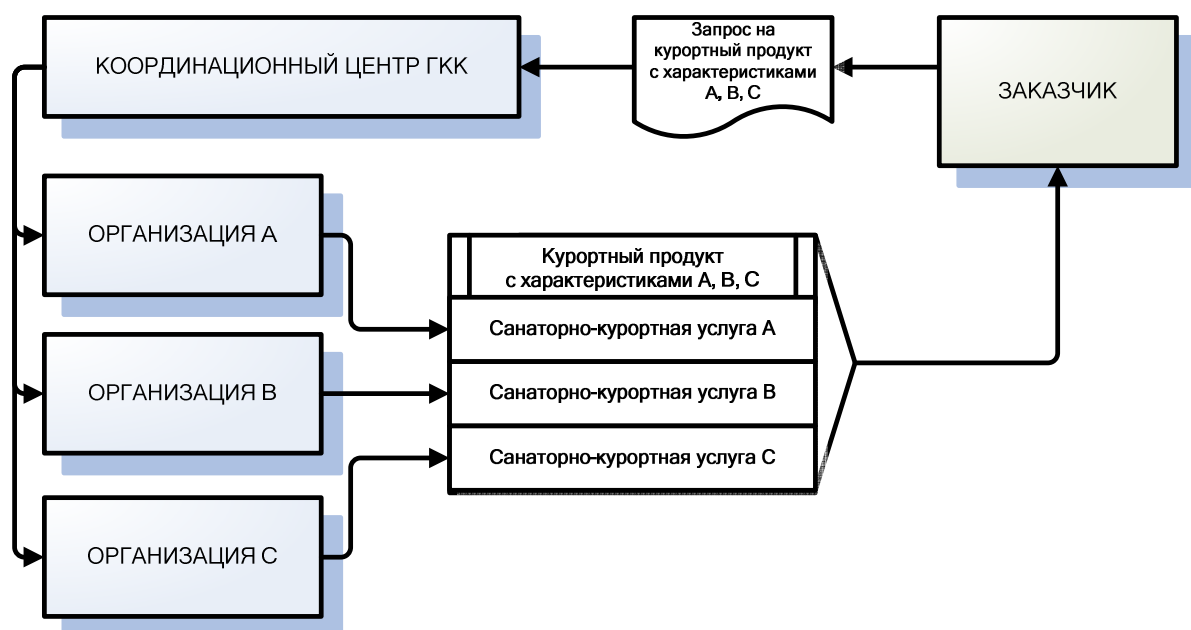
КООРДИНАЦИОННЫЙ ЦЕНТР ГКК

Запрос на курортный продукт с характеристиками А, В, С

ЗАКАЗЧИК

ОРГАНИЗАЦИЯ А

Курортный продукт с характеристиками А, В, С

Санаторно-курортная услуга А

ОРГАНИЗАЦИЯ В

Санаторно-курортная услуга В

Санаторно-курортная услуга С

ОРГАНИЗАЦИЯ С